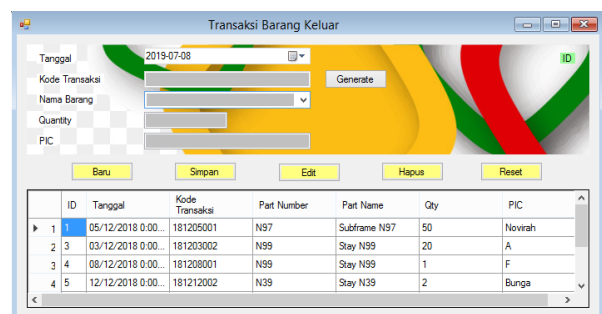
Transaksi Barang Keluar

Tanggal 2019-07-08

Kode Transaksi

Generate

Nama Barang

Quantity

PIC

ID

Baru

Simpan

Edit

Hapus

Reset

| | ID | Tanggal | Kode Transaksi | Part Number | Part Name | Qty | PIC |
|---|---|---|---|---|---|---|---|
| 1 | 1 | 05/12/2018 0:00... | 181205001 | N97 | Subframe N97 | 50 | Novirah |
| 2 | 3 | 03/12/2018 0:00... | 181203002 | N99 | Stay N99 | 20 | A |
| 3 | 4 | 08/12/2018 0:00... | 181208001 | N99 | Stay N99 | 1 | F |
| 4 | 5 | 12/12/2018 0:00... | 181212002 | N39 | Stay N39 | 2 | Bunga |